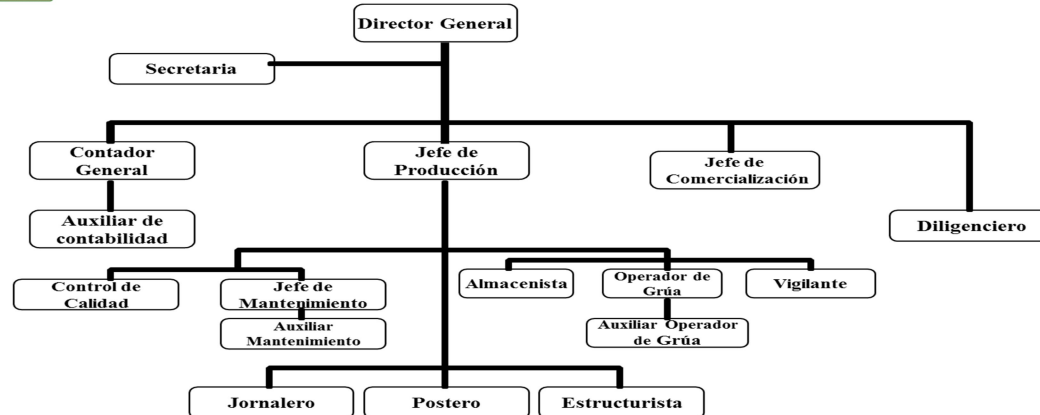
Director General

Secretaria

Contador General

Auxiliar de contabilidad

Jefe de Producción

Jefe de Comercialización

Diligenciero

Control de Calidad

Jefe de Mantenimiento

Auxiliar Mantenimiento

Almacenista

Operador de Grúa

Auxiliar Operador de Grúa

Vigilante

Jornalero

Postero

Estructurista